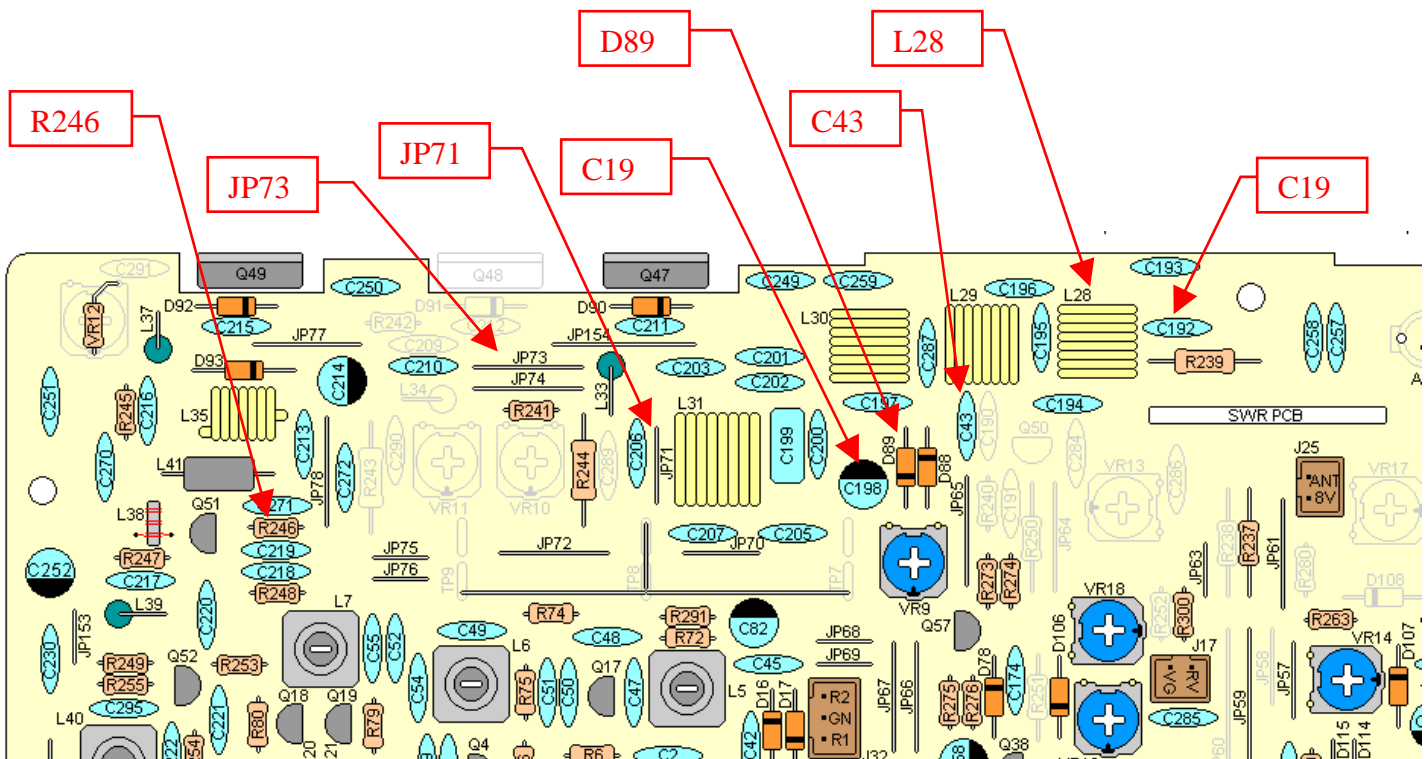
D89
L28
C43
R246
JP71
C19
C19
JP73

Q49
Q48
Q47
C291
C250
C249
C259
C196
C193
L29
L28
VR12
D92
D91
D90
L37
C215
JP77
R242
C209
JP154
C211
L30
C192
C212
JP73
D93
C210
C203
C201
C195
C287
R239
C258
C257
C214
JP74
C202
C251
L34
L33
C197
C194
R245
C216
R241
L31
C190
SWR PCB
L35
C206
C199
C200
C43
Q50
C284
C270
C213
C290
C289
JP71
D89
D88
VR13
C286
J25
ANT
8V
VR17
C272
R243
R244
C198
L41
JP78
VR11
VR10
JP65
R240
C191
R250
JP64
R238
R237
JP61
Q51
C271
L38
R246
C207
C205
JP70
R280
C219
JP72
VR9
C252
R247
JP75
C218
JP76
TP9
TP8
TP7
R273
R274
JP63
D108
C217
R248
VR18
C220
L7
R74
R300
R252
L39
C49
R291
C82
R263
JP153
C230
C55
C52
L6
C48
R72
JP68
Q57
D106
J17
RV
VG
VR14
D107
R249
Q52
R253
C45
JP69
JP58
JP57
R255
C54
C51
C50
Q17
C47
L5
D78
C174
R251
C295
C221
Q18
Q19
D16
D17
R2
GN
R1
JP67
JP66
R275
R276
C285
JP59
L40
R80
R79
C42
D15
D114
Q4
R6
C2
J32
Q38